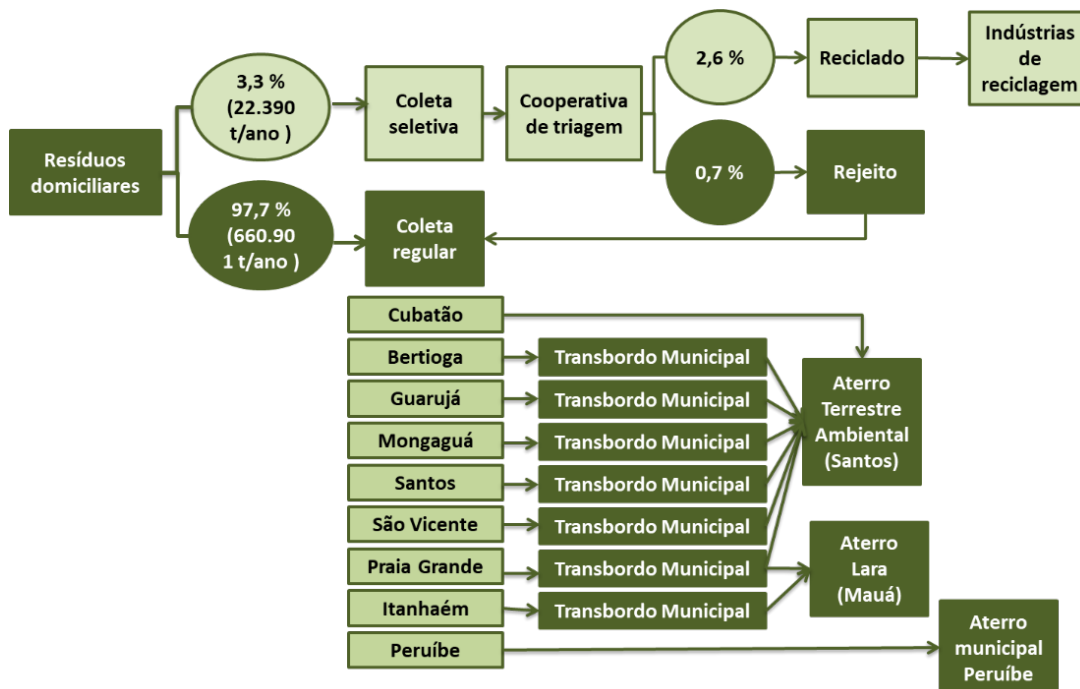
Resíduos domiciliares

3,3 % (22.390 t/ano )

97,7 % (660.90 1 t/ano )

Coleta seletiva

Cooperativa de triagem

2,6 %

Reciclado

Indústrias de reciclagem

0,7 %

Rejeito

Coleta regular

Cubatão

Bertioga

Guarujá

Mongaguá

Santos

São Vicente

Praia Grande

Itanhaém

Peruíbe

Transbordo Municipal

Transbordo Municipal

Transbordo Municipal

Transbordo Municipal

Transbordo Municipal

Transbordo Municipal

Transbordo Municipal

Aterro Terrestre Ambiental (Santos)

Aterro Lara (Mauá)

Aterro municipal Peruíbe